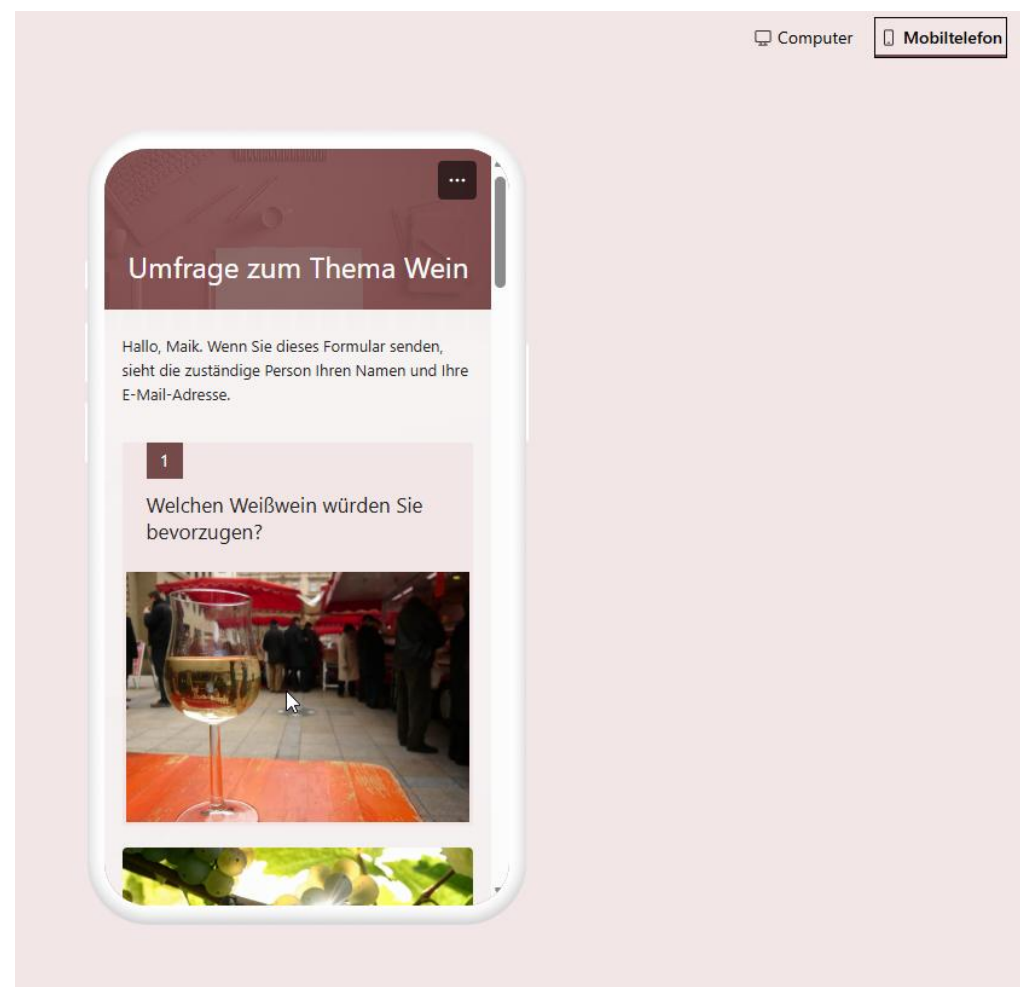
Computer
Mobiltelefon

...

Umfrage zum Thema Wein

Hallo, Maik. Wenn Sie dieses Formular senden, sieht die zuständige Person Ihren Namen und Ihre E-Mail-Adresse.

1

Welchen Weißwein würden Sie bevorzugen?